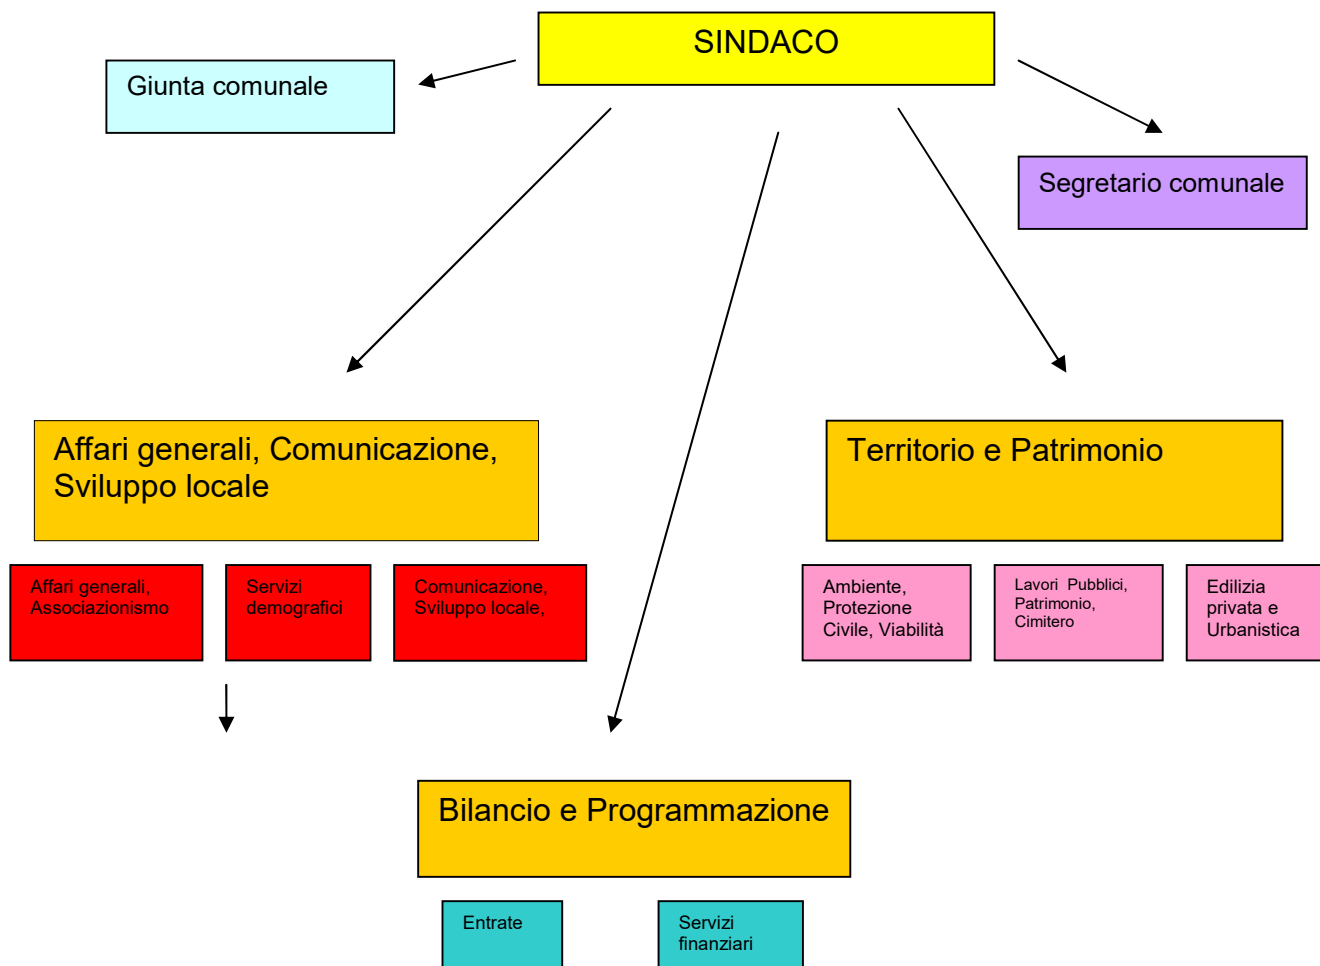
SINDACO

Giunta comunale

Segretario comunale

Affari generali, Comunicazione, Sviluppo locale

Affari generali, Associazionismo

Servizi demografici

Comunicazione, Sviluppo locale,

Territorio e Patrimonio

Ambiente, Protezione Civile, Viabilità

Lavori Pubblici, Patrimonio, Cimitero

Edilizia privata e Urbanistica

Bilancio e Programmazione

Entrate

Servizi finanziari